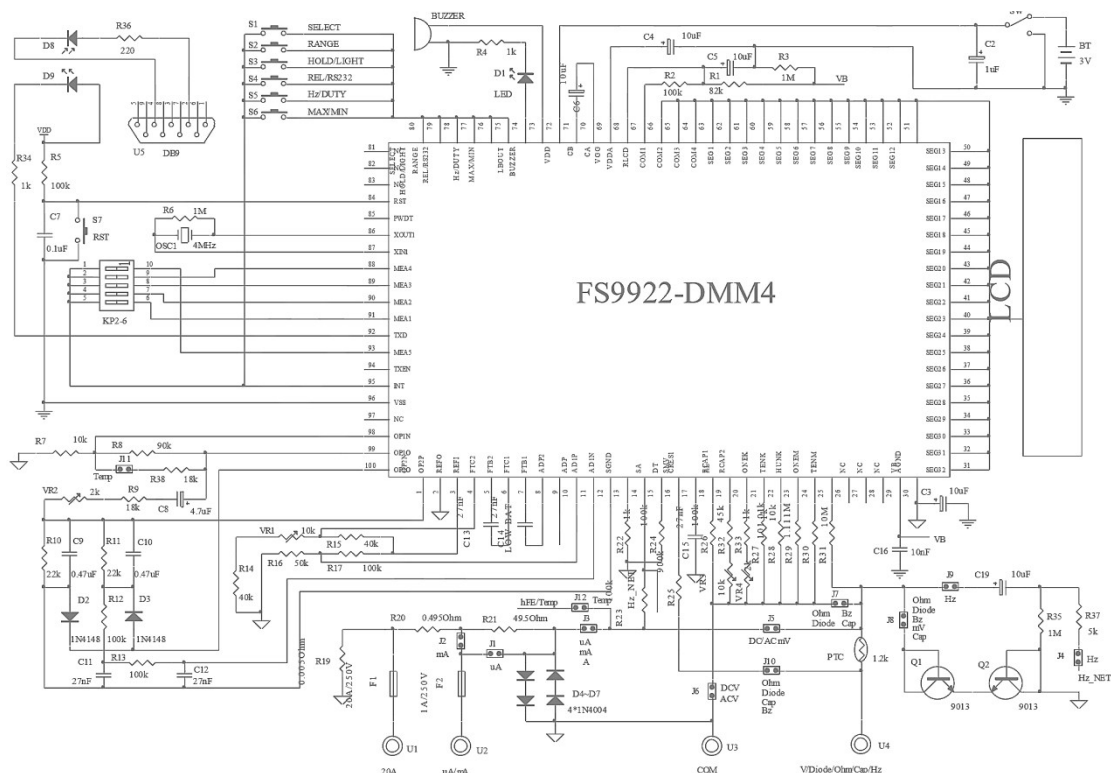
R36
220
D8
D9
VDD
R34
1k
R5
100k
C7
0.1uF
S7
RST
U5
DB9
S1 SELECT
S2 RANGE
S3 HOLD/LIGHT
S4 REL/RS232
S5 Hz/DUTY
S6 MAX/MIN
BUZZER
R4 1k
D1
LED
C4 10uF
C5 10uF
R3 1M
R1 82k
R2 100k
VB
C6 10uF
C2 1uF
BT 3V
R6 1M
OSC1 4MHz
KP2-6
FS9922-DMM4
LCD
SELECT
RANGE
HOLD/LIGHT
REL/RS232
Hz/DUTY
MAX/MIN
LBOUT
BUZZER
VDD
CB
CA
VGG
VDDA
ELCD
COM1
COM2
COM3
COM4
SEG1
SEG2
SEG3
SEG4
SEG5
SEG6
SEG7
SEG8
SEG9
SEG10
SEG11
SEG12
RST
PWDT
XOUT1
XIN1
MEA4
MEA3
MEA2
MEA1
TXD
MEA5
TXEN
INT
VSS
NC
OP1N
OP1O
OP2O
SEG13
SEG14
SEG15
SEG16
SEG17
SEG18
SEG19
SEG20
SEG21
SEG22
SEG23
SEG24
SEG25
SEG26
SEG27
SEG28
SEG29
SEG30
SEG31
SEG32
R7 10k
R8 90k
J11 Temp
R38 18k
VR2 2k
R9 18k
C8 4.7uF
R10 22k
C9 0.47uF
R11 22k
C10 0.47uF
D2 1N4148
R12 100k
D3 1N4148
C11 27nF
R13 100k
C12 27nF
VR1 10k
R15 40k
R16 50k
R17 100k
R14 40k
C13 27nF
C14 27nF LOW-BAT
R19 0.005Ohm
R20 0.495Ohm
R21 49.5Ohm
F1 20A/250V
F2 1A/250V
J2 mA
J1 uA
J3 uA mA A
hFE/Temp J12 Temp
D4~D7 4*1N4004
R22 1k
R24 900k
R23 900k
Hz_NET
C15 27nF
R26 100k
R25
VR3
R32 45k
R33 1k
VR4 10k
R27 1k
R28 10k
R29 11.1M
R30
R31 10M
J5 DC/AC mV
J10 Ohm Diode Cap Bz
J6 DCV ACV
J7 Ohm Diode Bz Cap
PTC 1.2k
C16 10nF
C3 10uF
VB
J9 Hz
C19 10uF
J8 Ohm Diode Bz mV Cap
R35 1M
R37 5k
J4 Hz
Hz_NET
Q1 9013
Q2 9013
U1 20A
U2 uA/mA
U3 COM
U4 V/Diode/Ohm/Cap/Hz